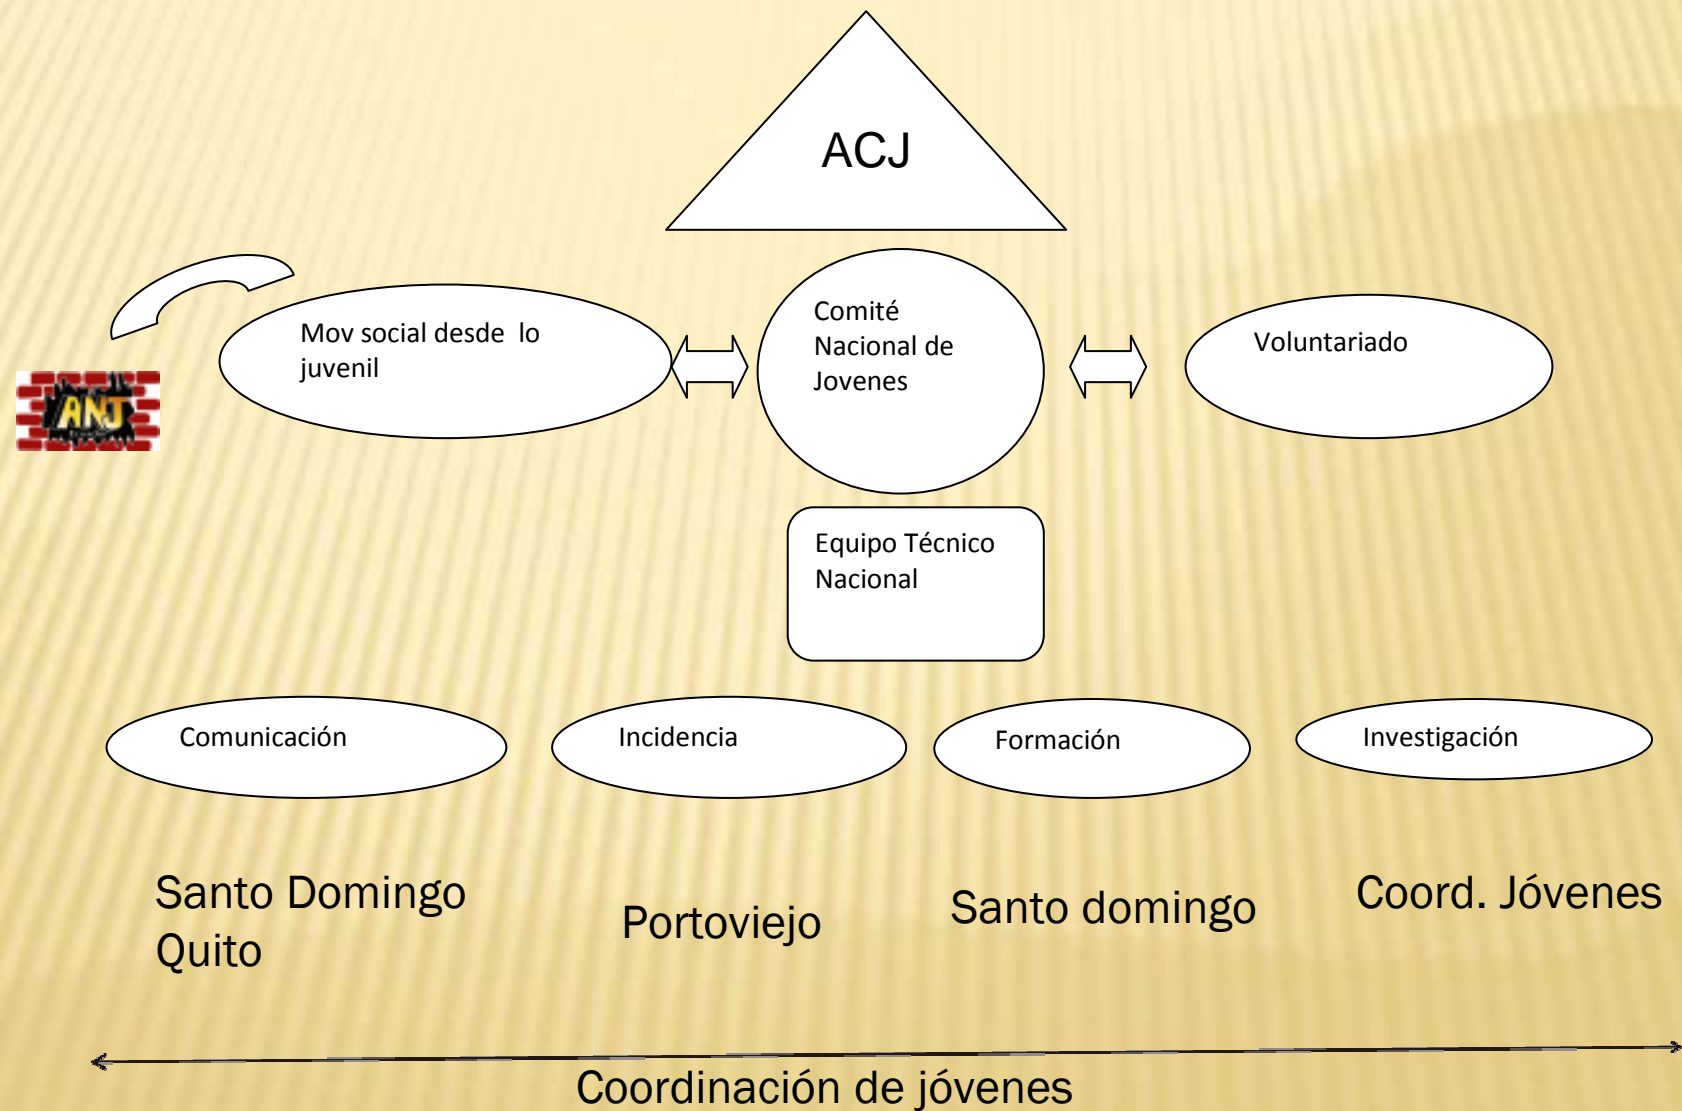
ACJ

ANJ

Mov social desde lo juvenil

Comité Nacional de Jovenes

Voluntariado

Equipo Técnico Nacional

Comunicación

Incidencia

Formación

Investigación

Santo Domingo
Quito

Portoviejo

Santo domingo

Coord. Jóvenes

Coordinación de jóvenes